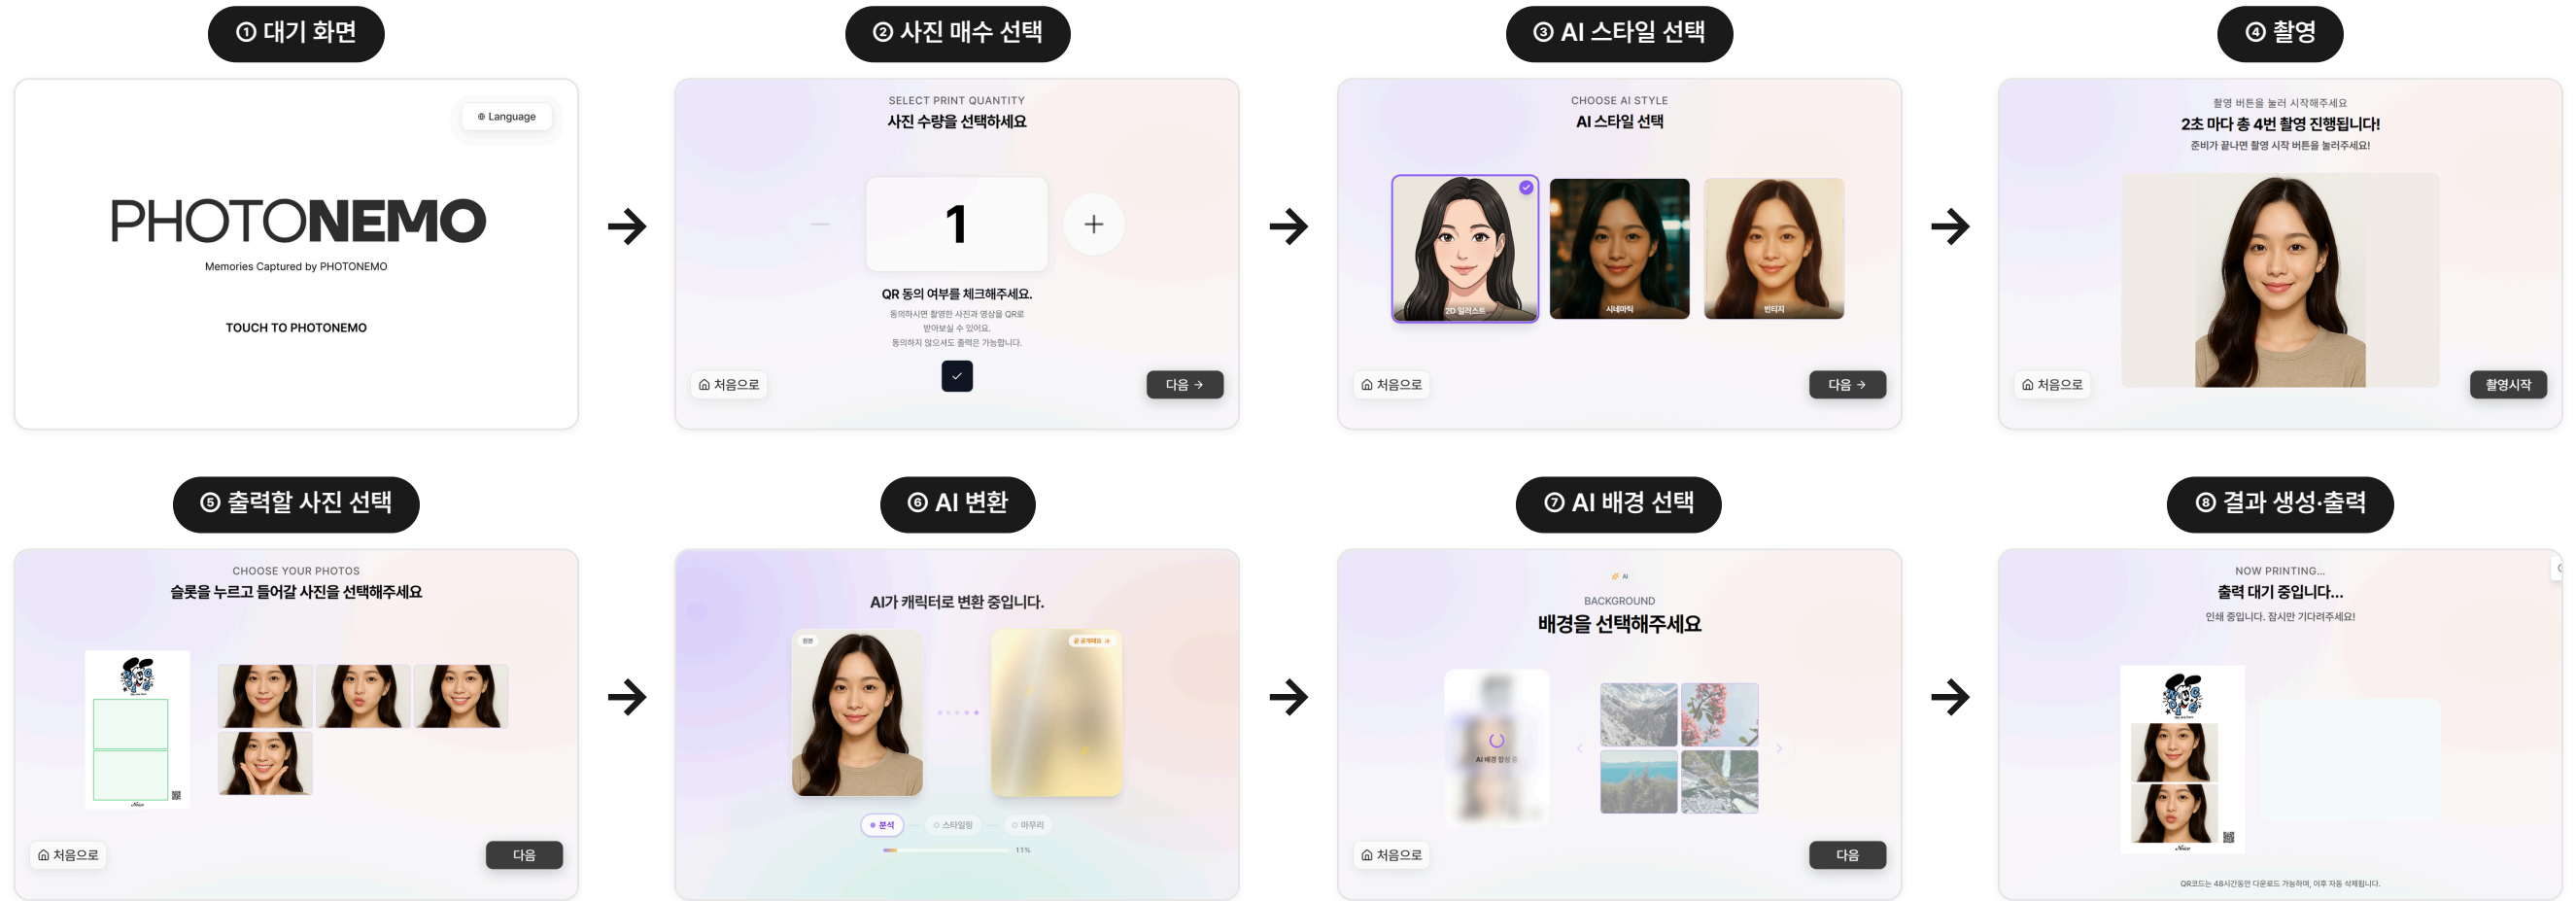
① 대기 화면

Language

PHOTONEMO

Memories Captured by PHOTONEMO

TOUCH TO PHOTONEMO

② 사진 매수 선택

SELECT PRINT QUANTITY

사진 수량을 선택하세요

1

+

QR 동의 여부를 체크해주세요.

동의하시면 촬영한 사진과 영상을 QR로 받아보실 수 있어요. 동의하지 않으셔도 출력은 가능합니다.

처음으로

다음 →

③ AI 스타일 선택

CHOOSE AI STYLE

AI 스타일 선택

2D 일러스트

시네마틱

빈티지

처음으로

다음 →

④ 촬영

촬영 버튼을 눌러 시작해주세요

2초 마다 총 4번 촬영 진행됩니다!

준비가 끝나면 촬영 시작 버튼을 눌러주세요!

처음으로

촬영시작

⑤ 출력할 사진 선택

CHOOSE YOUR PHOTOS

슬롯을 누르고 들어갈 사진을 선택해주세요

처음으로

다음

⑥ AI 변환

AI가 캐릭터로 변환 중입니다.

원본

분석

스타일링

마무리

11%

⑦ AI 배경 선택

AI

BACKGROUND

배경을 선택해주세요

AI 배경 합성 중

처음으로

다음

⑧ 결과 생성·출력

NOW PRINTING...

출력 대기 중입니다...

인쇄 중입니다. 잠시만 기다려주세요!

QR코드는 48시간동안 다운로드 가능하며, 이후 자동 삭제됩니다.